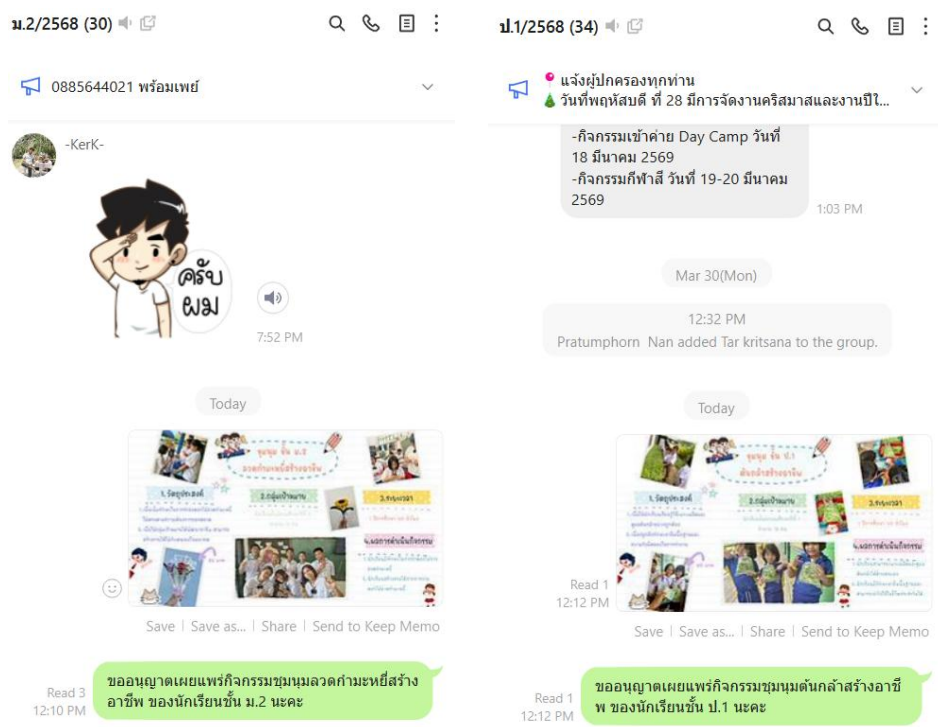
ม.2/2568 (30)

0885644021 พร้อมเพย์

-KerK-

ครับ ผม

7:52 PM

Today

Save | Save as... | Share | Send to Keep Memo

Read 3
12:10 PM

ขออนุญาตเผยแพร่กิจกรรมชุมนุมลวดกำมะหยี่สร้างอาชีพ ของนักเรียนชั้น ม.2 นะคะ

ป.1/2568 (34)

แจ้งผู้ปกครองทุกท่าน
วันที่พฤหัสบดี ที่ 28 มีการจัดงานคริสมาสและงานปีใ...

-กิจกรรมเข้าค่าย Day Camp วันที่ 18 มีนาคม 2569
-กิจกรรมกีฬาสี วันที่ 19-20 มีนาคม 2569

1:03 PM

Mar 30(Mon)

12:32 PM
Pratumphorn Nan added Tar kritsana to the group.

Today

Read 1
12:12 PM

Save | Save as... | Share | Send to Keep Memo

Read 1
12:12 PM

ขออนุญาตเผยแพร่กิจกรรมชุมนุมต้นกล้าสร้างอาชีพ ของนักเรียนชั้น ป.1 นะคะ